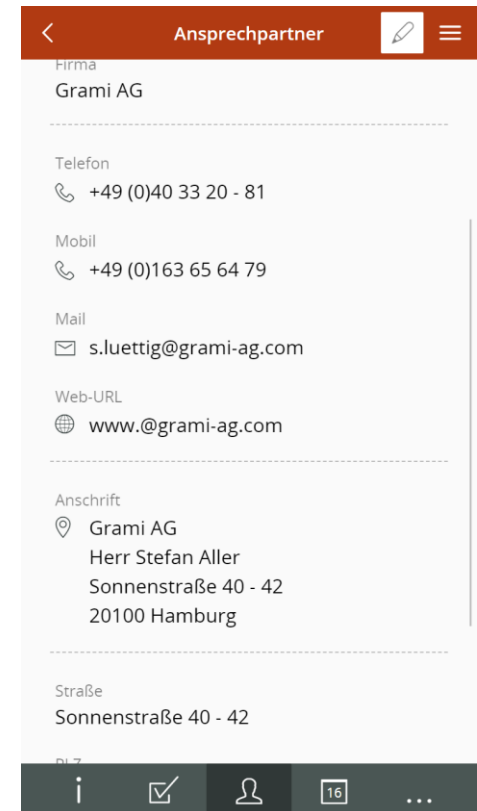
Ansprechpartner

Firma
Grami AG

Telefon
+49 (0)40 33 20 - 81

Mobil
+49 (0)163 65 64 79

Mail
s.luettig@grami-ag.com

Web-URL
www.@grami-ag.com

Anschrift
Grami AG
Herr Stefan Aller
Sonnenstraße 40 - 42
20100 Hamburg

Straße
Sonnenstraße 40 - 42

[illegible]

i
16
...